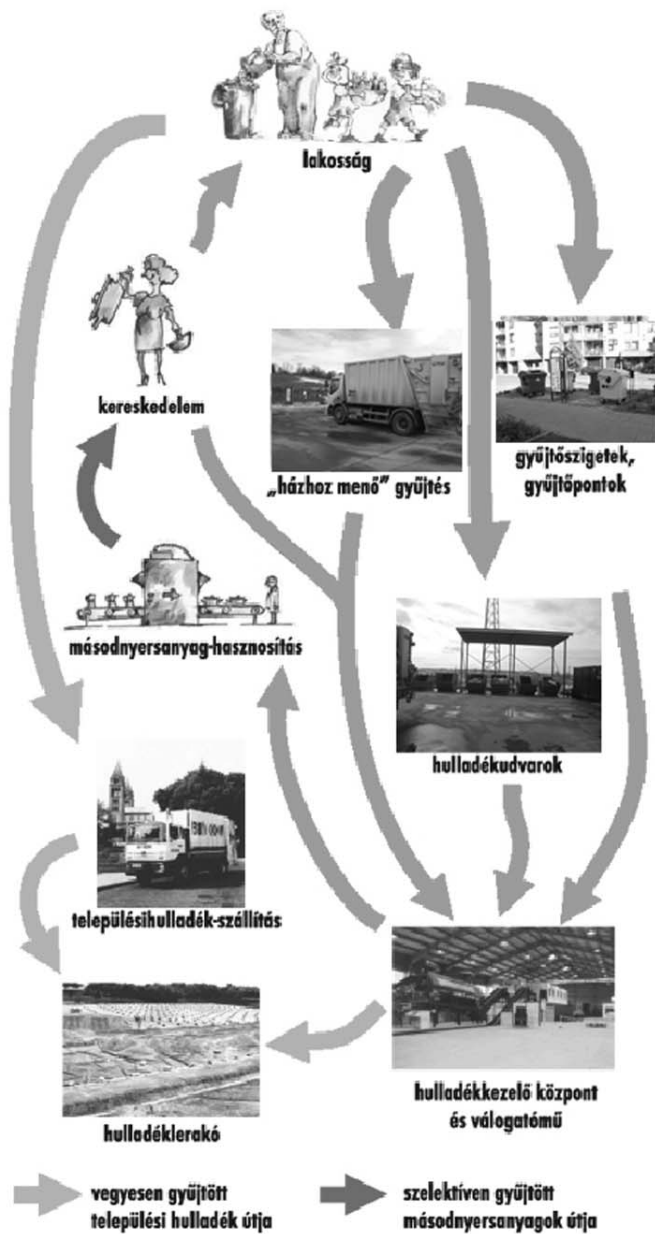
lakosság

kereskedelem

„házhoz menő” gyűjtés

gyűjtőszigetek, gyűjtőpontok

másodnyersanyag-hasznosítás

hulladékudvarok

településihulladék-szállítás

hulladékkezelő központ és válogatómű

hulladéklerakó

vegyesen gyűjtött települési hulladék útja

szelektíven gyűjtött másodnyersanyagok útja